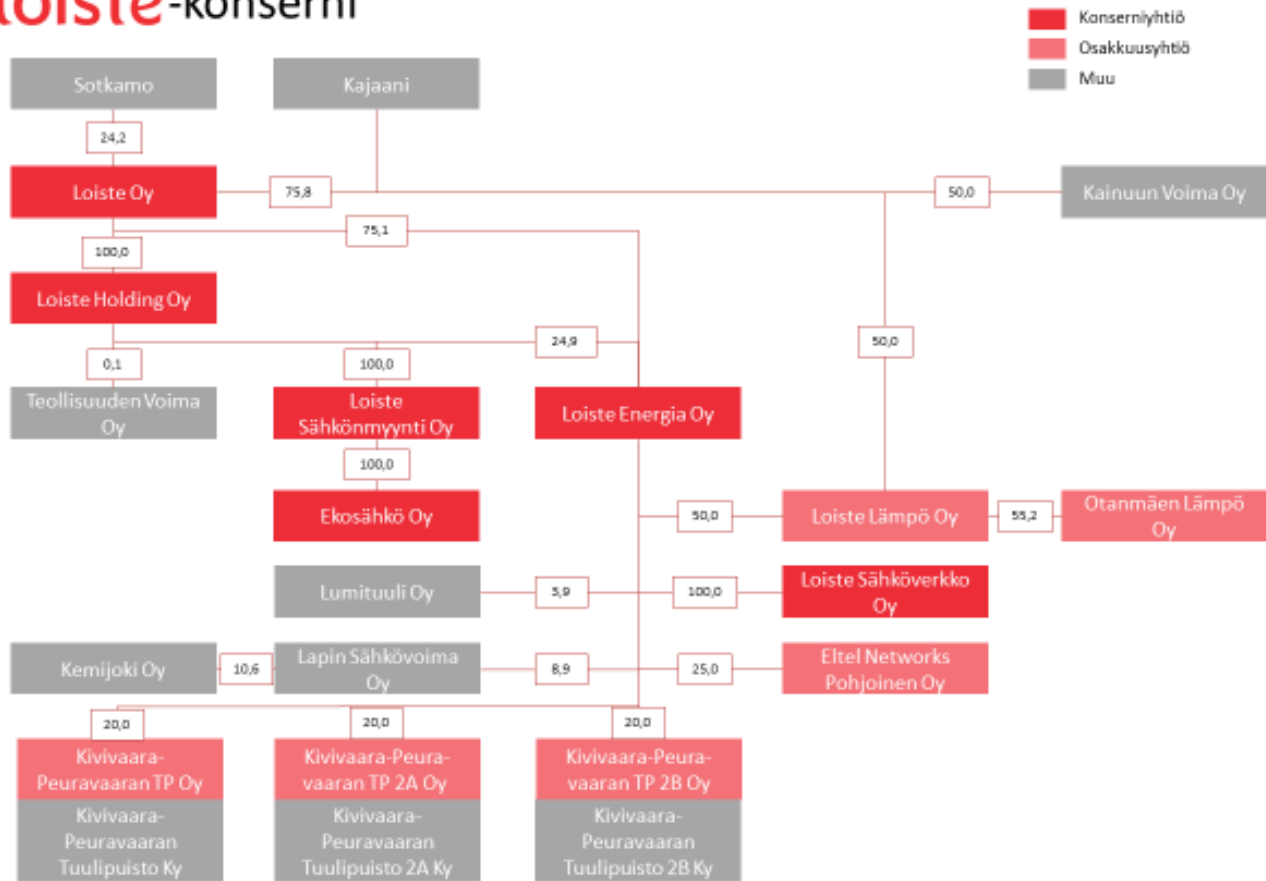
Loiste-konserni

Konserniyhtiö
Osakkuusyhtiö
Muu

Sotkamo
Kajaani
24,2
Loiste Oy
75,8
50,0
Kainuun Voima Oy
75,1
100,0
Loiste Holding Oy
24,9
50,0
0,1
100,0
Teollisuuden Voima Oy
Loiste Sähkönmyynti Oy
Loiste Energia Oy
100,0
Ekosähkö Oy
50,0
Loiste Lämpö Oy
55,2
Otanmäen Lämpö Oy
Lumituuli Oy
5,9
100,0
Loiste Sähköverkko Oy
Kemijoki Oy
10,6
Lapin Sähkövoima Oy
8,9
25,0
Eltel Networks Pohjoinen Oy
20,0
20,0
20,0
Kivivaara-Peuravaaran TP Oy
Kivivaara-Peuravaaran TP 2A Oy
Kivivaara-Peuravaaran TP 2B Oy
Kivivaara-Peuravaaran Tuulipuisto Ky
Kivivaara-Peuravaaran Tuulipuisto 2A Ky
Kivivaara-Peuravaaran Tuulipuisto 2B Ky